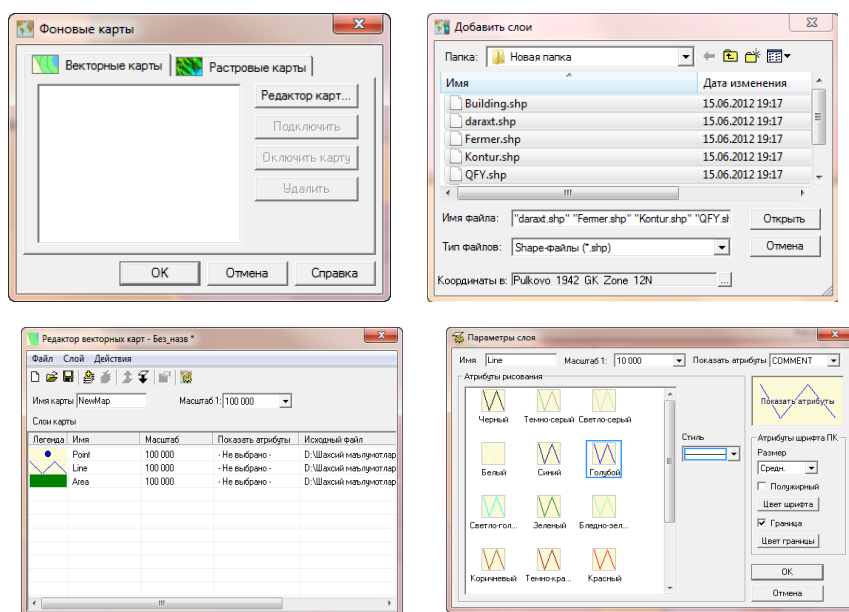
Фоновые карты

Векторные карты | Растровые карты

Редактор карт...
Подключить
Отключить карту
Удалить

OK | Отмена | Справка

Добавить слои

Папка: Новая папка

| Имя | Дата изменения |
|---|---|
| Building.shp | 15.06.2012 19:17 |
| daraxt.shp | 15.06.2012 19:17 |
| Fermer.shp | 15.06.2012 19:17 |
| Kontur.shp | 15.06.2012 19:17 |
| QFY.shp | 15.06.2012 19:17 |

Имя файла: "daraxt.shp" "Fermer.shp" "Kontur.shp" "QFY.sl
Открыть
Тип файлов: Shape-файлы (*.shp)
Отмена
Координаты в: Pulkovo 1942 GK Zone 12N
...

Редактор векторных карт - Без_назв *

Файл Слой Действия

Имя карты NewMap
Масштаб 1: 100 000

Слои карты

| Легенда | Имя | Масштаб | Показать атрибуты | Исходный файл |
|---|---|---|---|---|
| | Point | 100 000 | - Не выбрано - | D:\Шахсий маълумотлар |
| | Line | 100 000 | - Не выбрано - | D:\Шахсий маълумотлар |
| | Area | 100 000 | - Не выбрано - | D:\Шахсий маълумотлар |

Параметры слоя

Имя Line
Масштаб 1: 10 000
Показать атрибуты COMMENT

Атрибуты рисования

Черный | Темно-серый | Светло-серый
Белый | Синий | Голубой
Светло-гол... | Зеленый | Бледно-зел...
Коричневый | Темно-кра... | Красный

Стиль

Показать атрибуты

Атрибуты шрифта ПК
Размер
Средн.
Полужирный
Цвет шрифта
Граница
Цвет границы

OK
Отмена